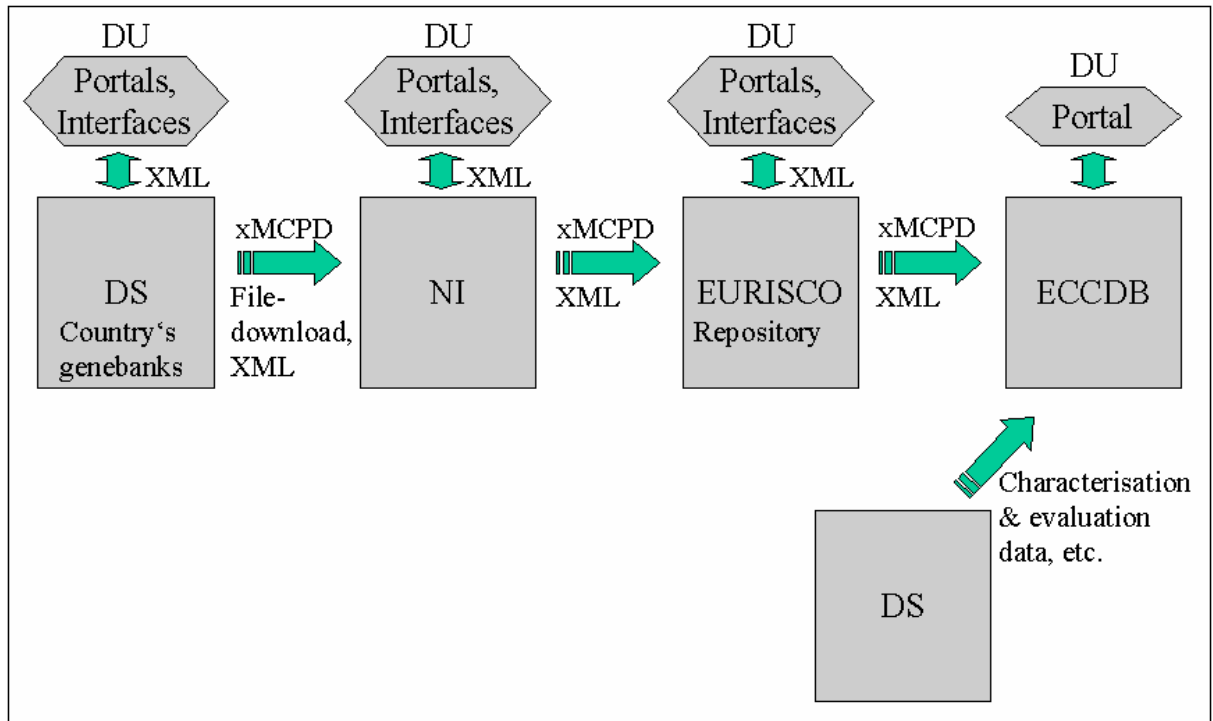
DU
Portals, Interfaces
XML
DS
Country‘s genebanks
xMCPD
File-download, XML

DU
Portals, Interfaces
XML
NI
xMCPD
XML

DU
Portals, Interfaces
XML
EURISCO
Repository
xMCPD
XML

DU
Portal
ECCDB

Characterisation & evaluation data, etc.
DS